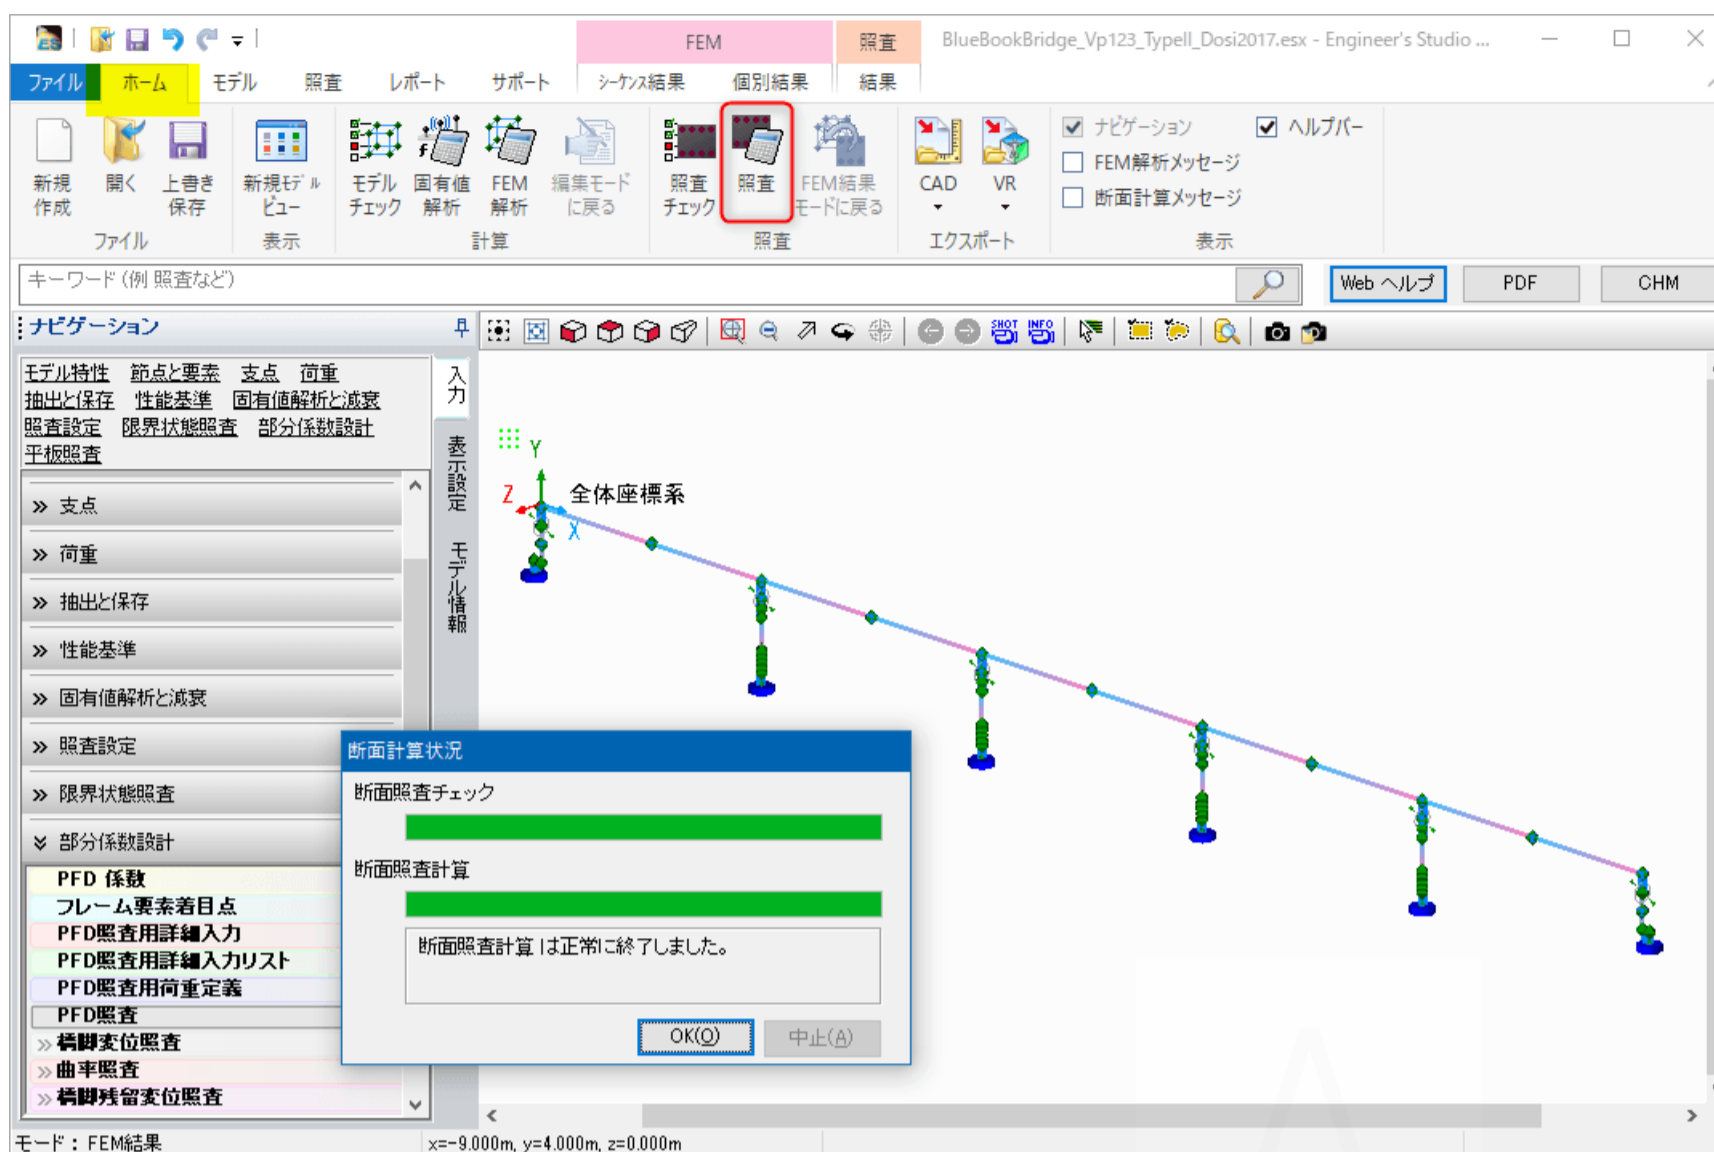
FEM 照査 BlueBookBridge_Vp123_TypeII_Dosi2017.esx - Engineer's Studio ...

ファイル ホーム モデル 照査 レポート サポート シーケンス結果 個別結果 結果

新規作成 開く 上書き保存 新規モデルビュー モデルチェック 固有値解析 FEM解析 編集モードに戻る 照査チェック 照査 FEM結果モードに戻る CAD VR

ファイル 表示 計算 照査 エクスポート 表示

ナビゲーション ヘルプバー FEM解析メッセージ 断面計算メッセージ

キーワード (例 照査など)

Web ヘルプ PDF CHM

ナビゲーション

モデル特性 節点と要素 支点 荷重
抽出と保存 性能基準 固有値解析と減衰
照査設定 限界状態照査 部分係数設計
平板照査

入力 表示設定 モデル情報

» 支点
» 荷重
» 抽出と保存
» 性能基準
» 固有値解析と減衰
» 照査設定
» 限界状態照査
» 部分係数設計

PFD 係数
フレーム要素着目点
PFD照査用詳細入力
PFD照査用詳細入力リスト
PFD照査用荷重定義
PFD照査
橋脚変位照査
曲率照査
橋脚残留変位照査

Y Z X 全体座標系

断面計算状況
断面照査チェック
断面照査計算
断面照査計算 は正常に終了しました。
OK(O) 中止(A)

モード：FEM結果 x=-9.000m, y=4.000m, z=0.000m